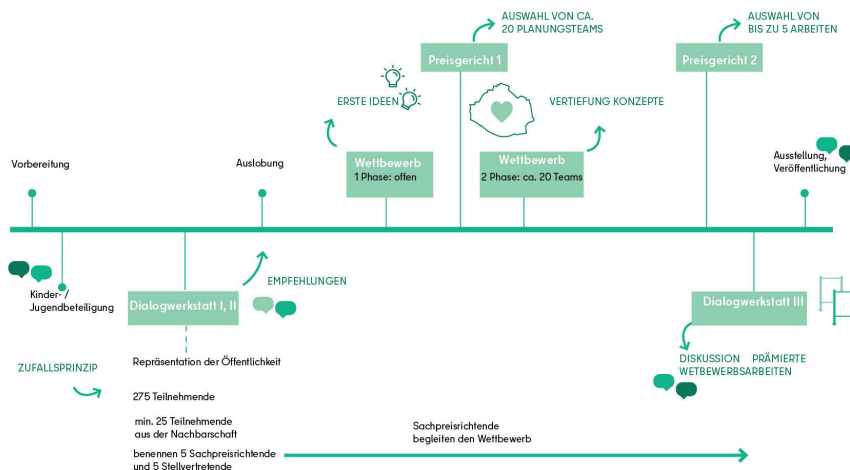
AUSWAHL VON CA. 20 PLANUNGSTEAMS

AUSWAHL VON BIS ZU 5 ARBEITEN

Preisgericht 1

Preisgericht 2

ERSTE IDEEN

VERTIEFUNG KONZEPTE

Vorbereitung

Auslobung

Wettbewerb
1 Phase: offen

Wettbewerb
2 Phase: ca. 20 Teams

Ausstellung, Veröffentlichung

Kinder- / Jugendbeteiligung

Dialogwerkstatt I, II

EMPFEHLUNGEN

Dialogwerkstatt III

DISKUSSION PRÄMIERTE WETTBEWERBSARBEITEN

ZUFALLSPRINZIP

Repräsentation der Öffentlichkeit

275 Teilnehmende

min. 25 Teilnehmende aus der Nachbarschaft

benennen 5 Sachpreisrichtende und 5 Stellvertretende

Sachpreisrichtende begleiten den Wettbewerb